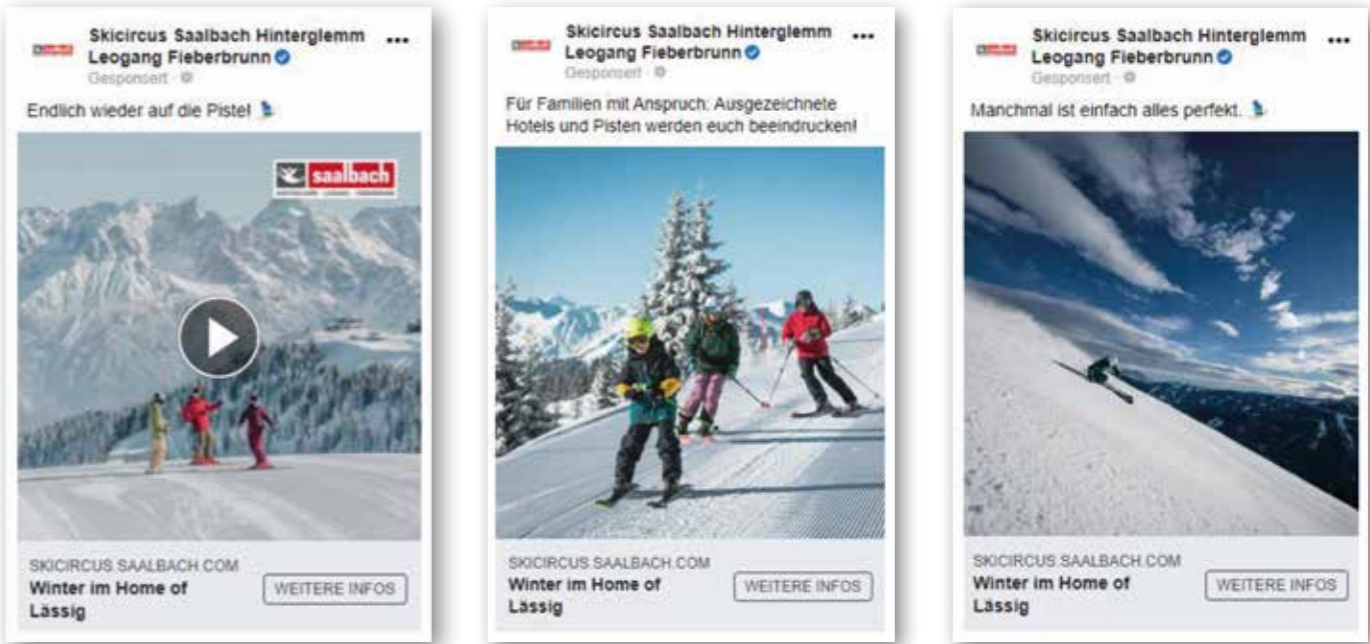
Skicircus Saalbach Hinterglemm Leogang Fieberbrunn
Gesponsert ·

Endlich wieder auf die Piste! 

saalbach

SKICIRCUS.SAALBACH.COM
Winter im Home of Lässig
WEITERE INFOS

Skicircus Saalbach Hinterglemm Leogang Fieberbrunn
Gesponsert ·

Für Familien mit Anspruch: Ausgezeichnete Hotels und Pisten werden euch beeindrucken!

SKICIRCUS.SAALBACH.COM
Winter im Home of Lässig
WEITERE INFOS

Skicircus Saalbach Hinterglemm Leogang Fieberbrunn
Gesponsert ·

Manchmal ist einfach alles perfekt.

SKICIRCUS.SAALBACH.COM
Winter im Home of Lässig
WEITERE INFOS